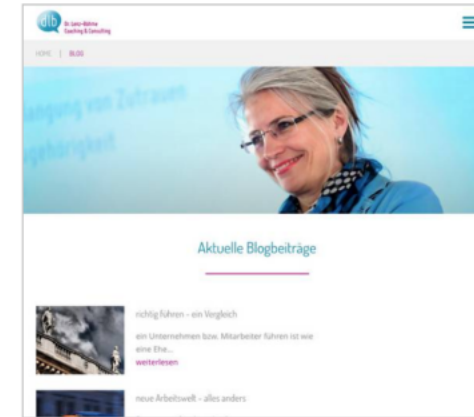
dib Dr. Jana-Walme Coaching & Consulting

HOME | BLOG

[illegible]ngung von Zutrauen
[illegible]gehörigkeit

Aktuelle Blogbeiträge

richtig führen – ein Vergleich

ein Unternehmen bzw. Mitarbeiter führen ist wie eine Ehe...
weiterlesen

neue Arbeitswelt – alles anders